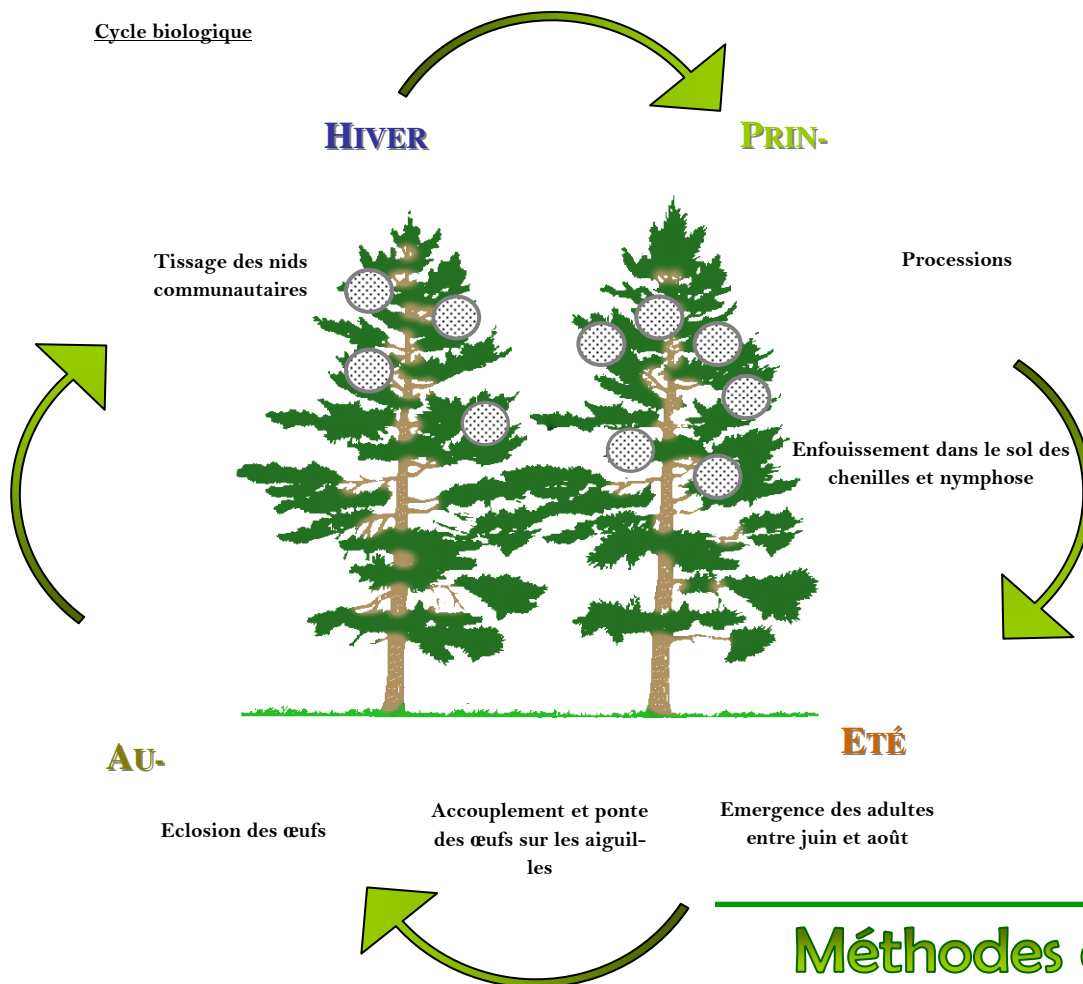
Cycle biologique

HIVER

PRIN-

Tissage des nids communautaires

Processions

Enfouissement dans le sol des chenilles et nymphose

AU-

ETÉ

Eclosion des œufs

Accouplement et ponte des œufs sur les aiguilles

Emergence des adultes entre juin et août

Méthodes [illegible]